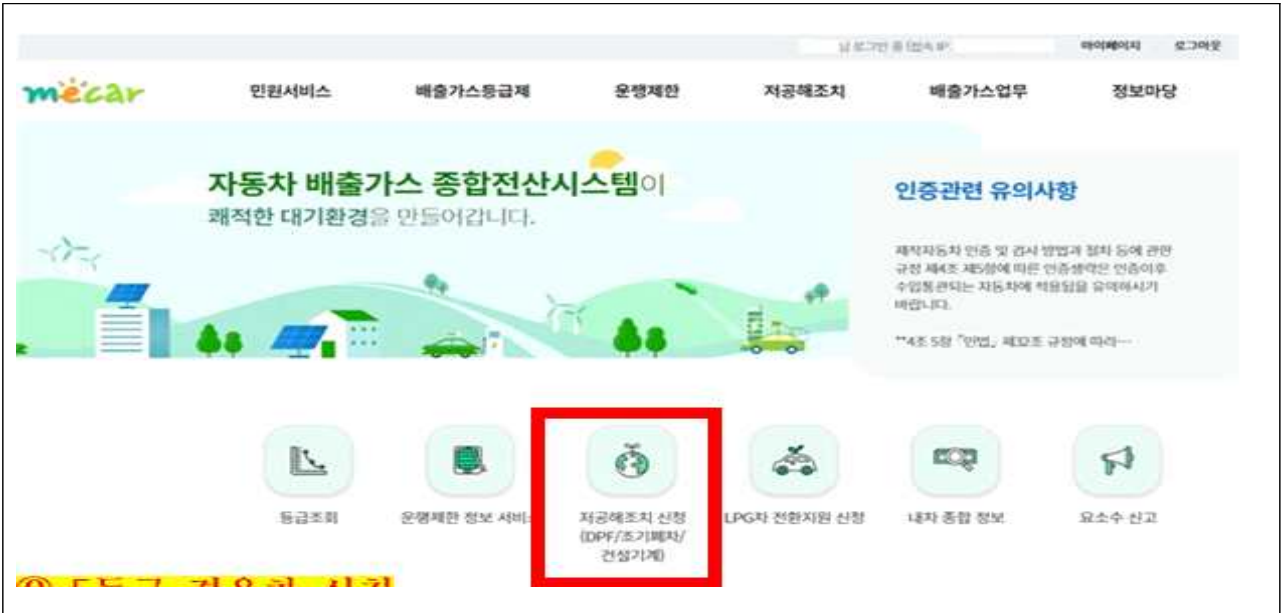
님 로그인 중 (접속IP: )
마이페이지
로그아웃

mecar
민원서비스
배출가스등급제
운행제한
저공해조치
배출가스업무
정보마당

자동차 배출가스 종합전산시스템이
쾌적한 대기환경을 만들어갑니다.

인증관련 유의사항

제작자동차 인증 및 검사 방법과 절차 등에 관한 규정 제4조 제5항에 따른 인증생략은 인증이후 수입통관되는 자동차에 적용됨을 유의하시기 바랍니다.

**4조 5항 「안법」 제모조 규정에 따라···

등급조회
운행제한 정보 서비스
저공해조치 신청 (DPF/조기폐차/건설기계)
LPG차 전환지원 신청
내차 종합 정보
요소수 신고

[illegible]